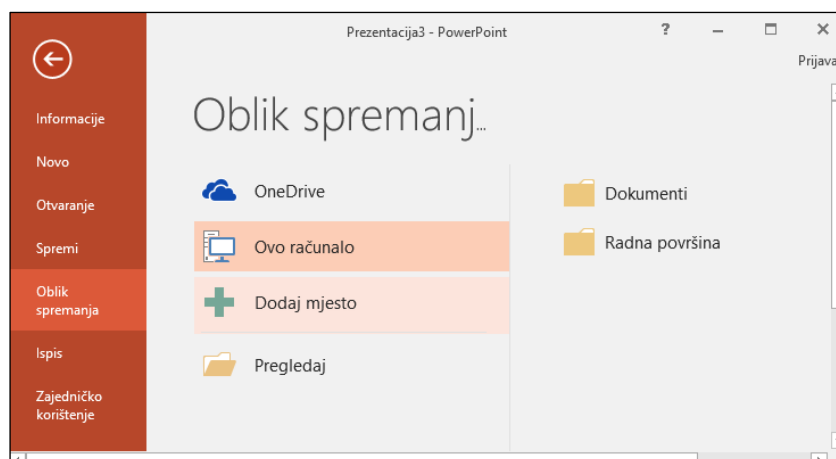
Prezentacija3 - PowerPoint

?

Prijava

Informacije

Novo

Otvaranje

Spremi

Oblik spremanja

Ispis

Zajedničko korištenje

Oblik spremanj...

OneDrive

Ovo računalo

Dodaj mjesto

Pregledaj

Dokumenti

Radna površina